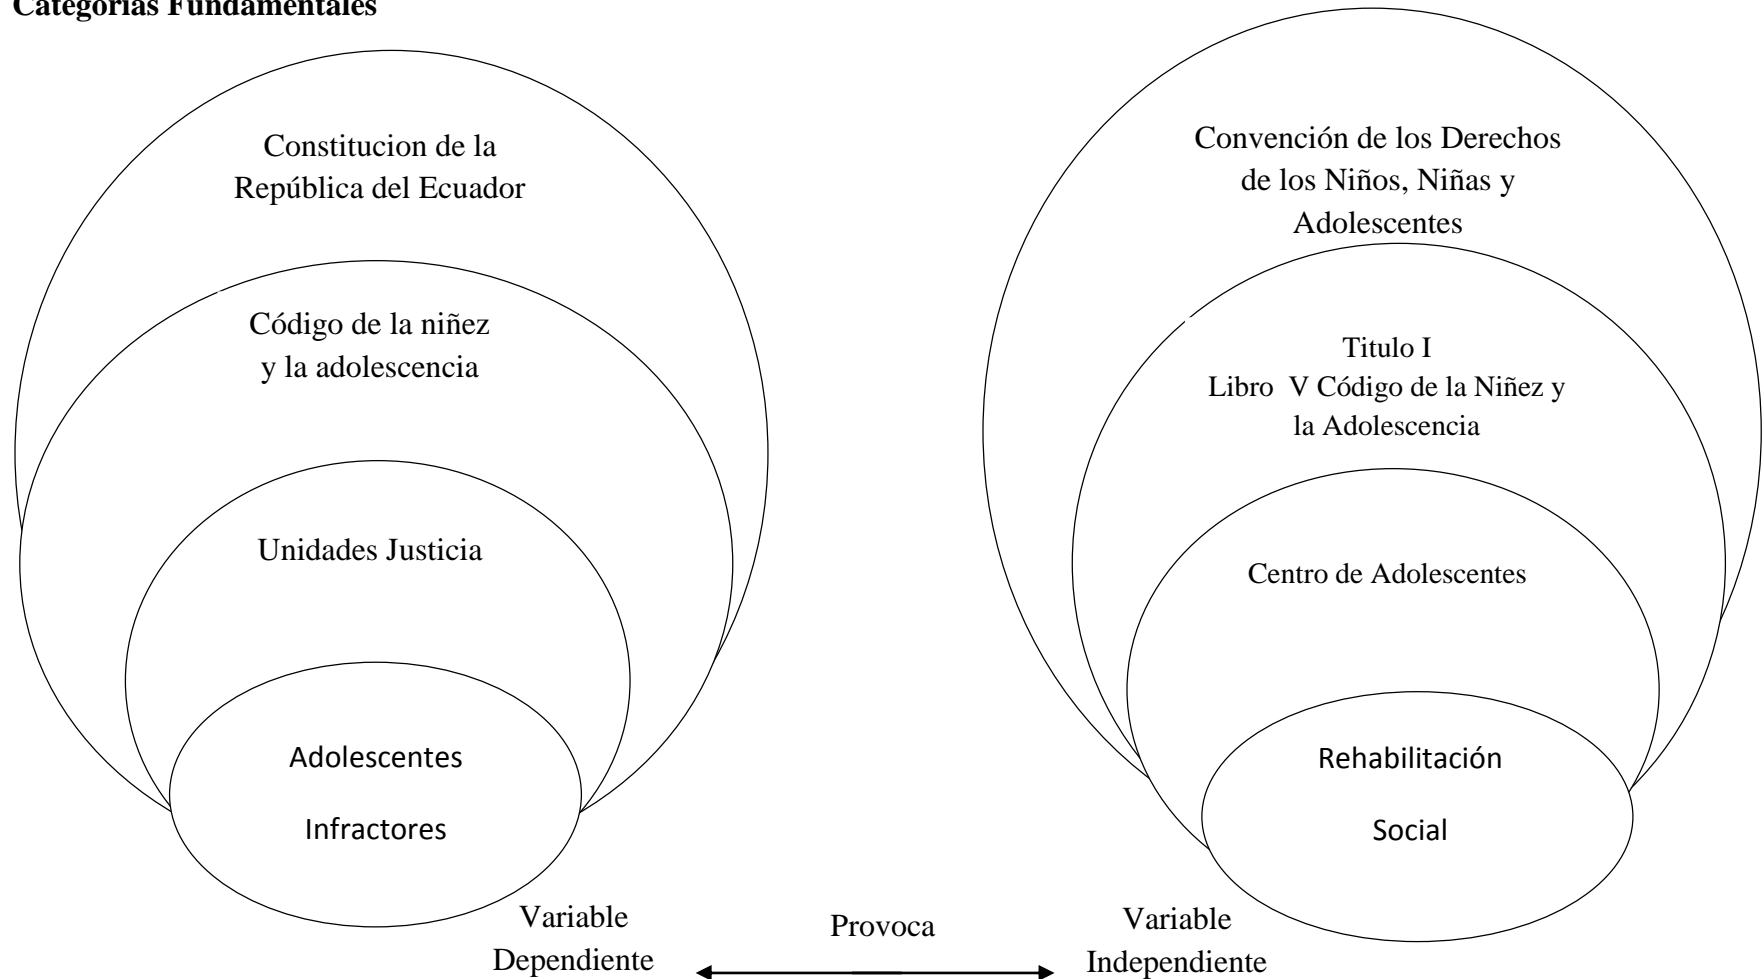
Categorías Fundamentales

Constitucion de la República del Ecuador

Código de la niñez y la adolescencia

Unidades Justicia

Adolescentes

Infractores

Convención de los Derechos de los Niños, Niñas y Adolescentes

Titulo I
Libro V Código de la Niñez y la Adolescencia

Centro de Adolescentes

Rehabilitación

Social

Variable Dependiente

Provoca

Variable Independiente